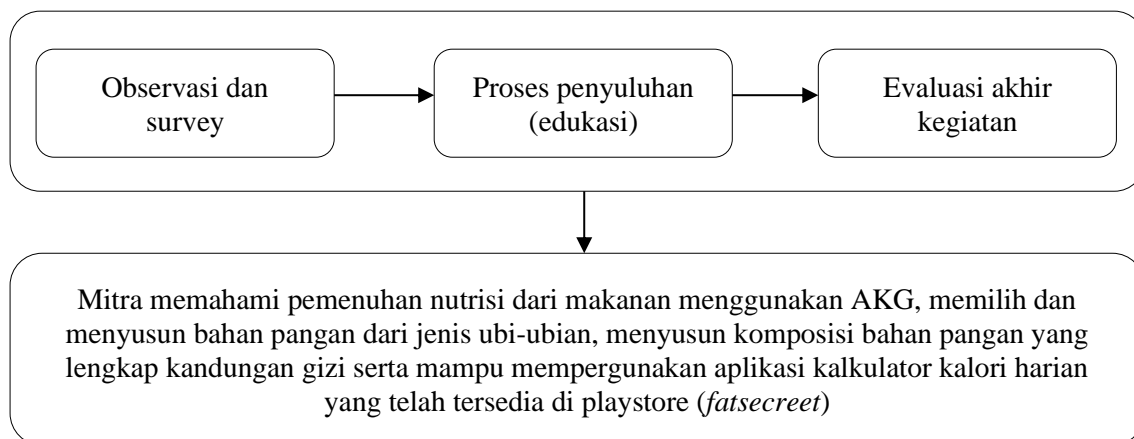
Observasi dan survey

Proses penyuluhan (edukasi)

Evaluasi akhir kegiatan

Mitra memahami pemenuhan nutrisi dari makanan menggunakan AKG, memilih dan menyusun bahan pangan dari jenis ubi-ubian, menyusun komposisi bahan pangan yang lengkap kandungan gizi serta mampu mempergunakan aplikasi kalkulator kalori harian yang telah tersedia di playstore (fatsecreet)